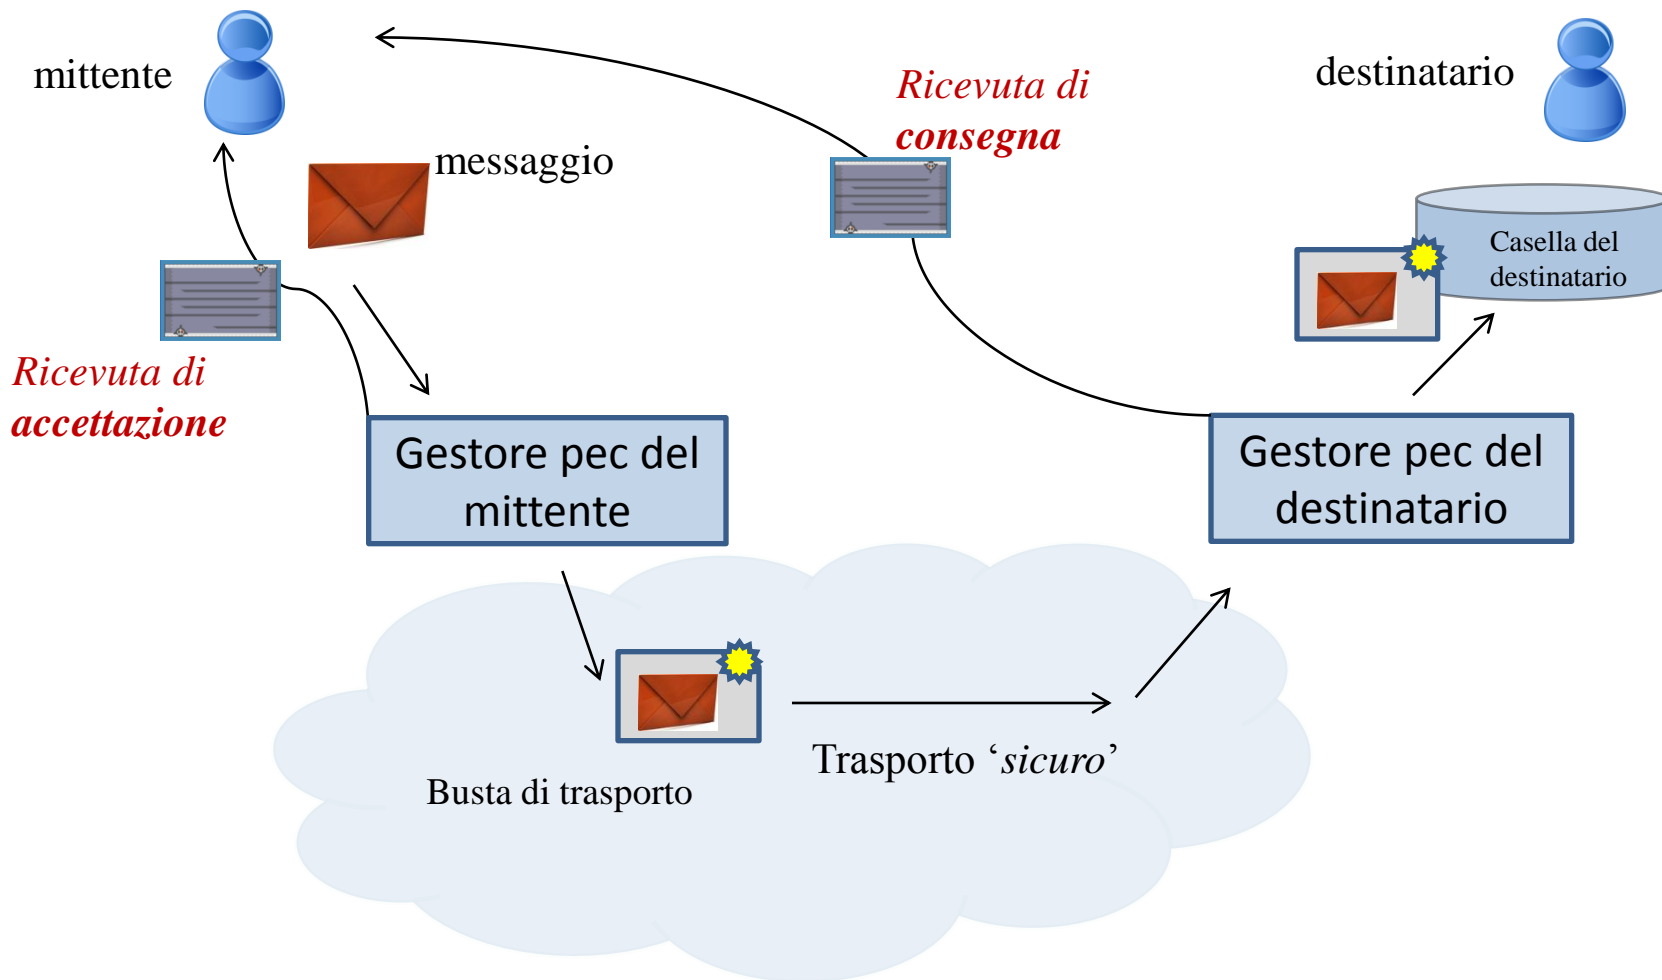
mittente

messaggio

Ricevuta di consegna

destinatario

Casella del destinatario

Ricevuta di accettazione

Gestore pec del mittente

Gestore pec del destinatario

Busta di trasporto

Trasporto ‘sicuro’